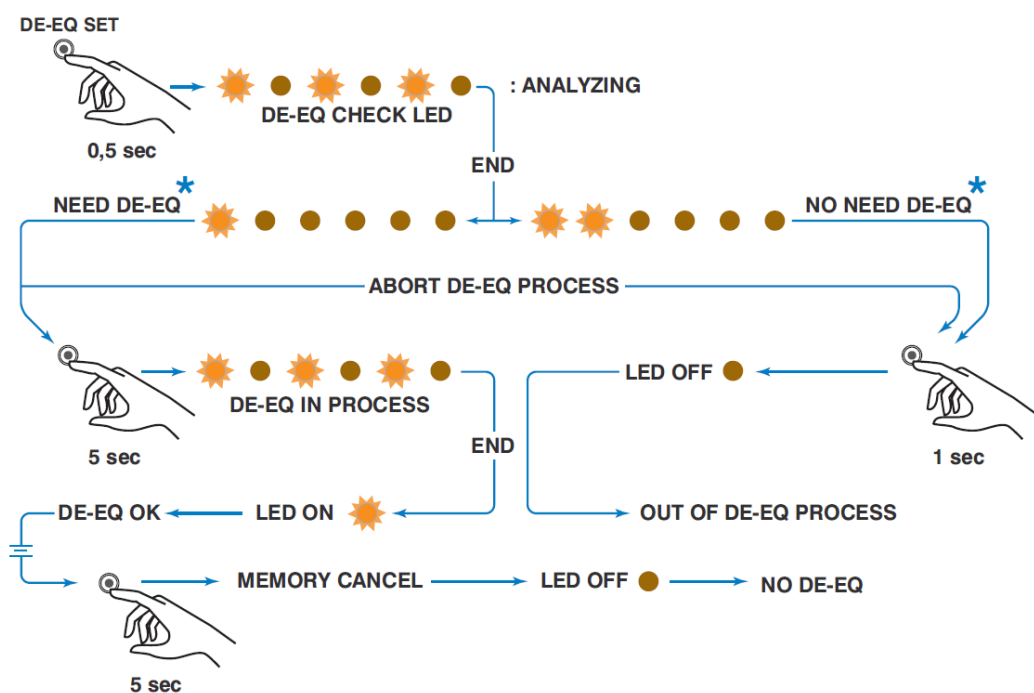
DE-EQ SET

0,5 sec

DE-EQ CHECK LED

: ANALYZING

END

NEED DE-EQ *

NO NEED DE-EQ *

ABORT DE-EQ PROCESS

DE-EQ IN PROCESS

5 sec

LED OFF

1 sec

END

DE-EQ OK

LED ON

OUT OF DE-EQ PROCESS

MEMORY CANCEL

LED OFF

NO DE-EQ

5 sec